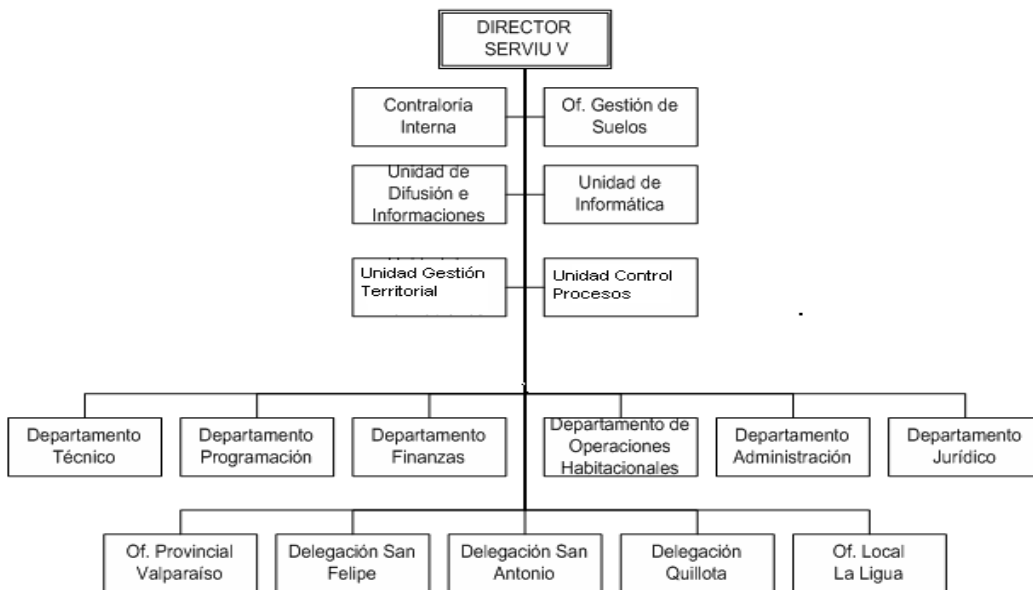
DIRECTOR SERVIU V

Contraloría Interna

Of. Gestión de Suelos

Unidad de Difusión e Informaciones

Unidad de Informática

Unidad Gestión Territorial

Unidad Control Procesos

Departamento Técnico

Departamento Programación

Departamento Finanzas

Departamento de Operaciones Habitacionales

Departamento Administración

Departamento Jurídico

Of. Provincial Valparaíso

Delegación San Felipe

Delegación San Antonio

Delegación Quillota

Of. Local La Ligua